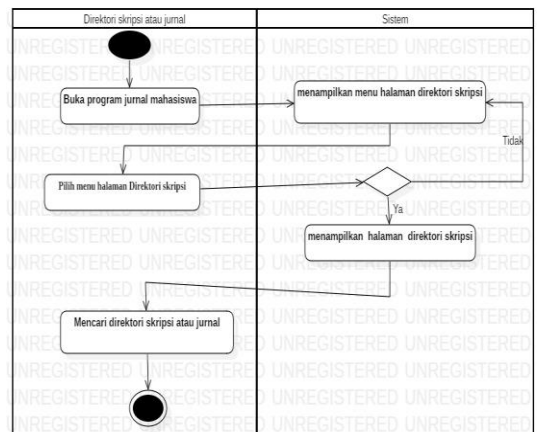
Direktori skripsi atau jurnal

Sistem

UNREGISTERED UNREGISTERED UNREGISTERED UNREGISTERED

Buka program jurnal mahasiswa

menampilkan menu halaman direktori skripsi

Tidak

Pilih menu halaman Direktori skripsi

Ya

menampilkan halaman direktori skripsi

Mencari direktori skripsi atau jurnal